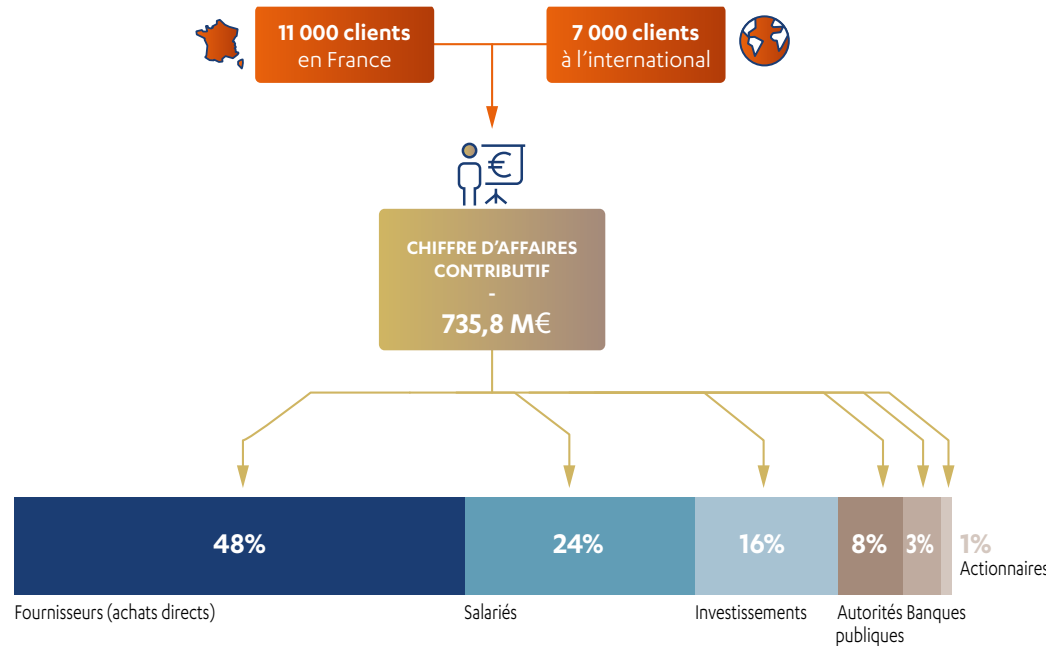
11 000 clients
en France

7 000 clients
à l'international

CHIFFRE D'AFFAIRES CONTRIBUTIF
-
735,8 M€

48%
24%
16%
8%
3%
1%

Actionnaires

Fournisseurs (achats directs)
Salariés
Investissements
Autorités publiques
Banques